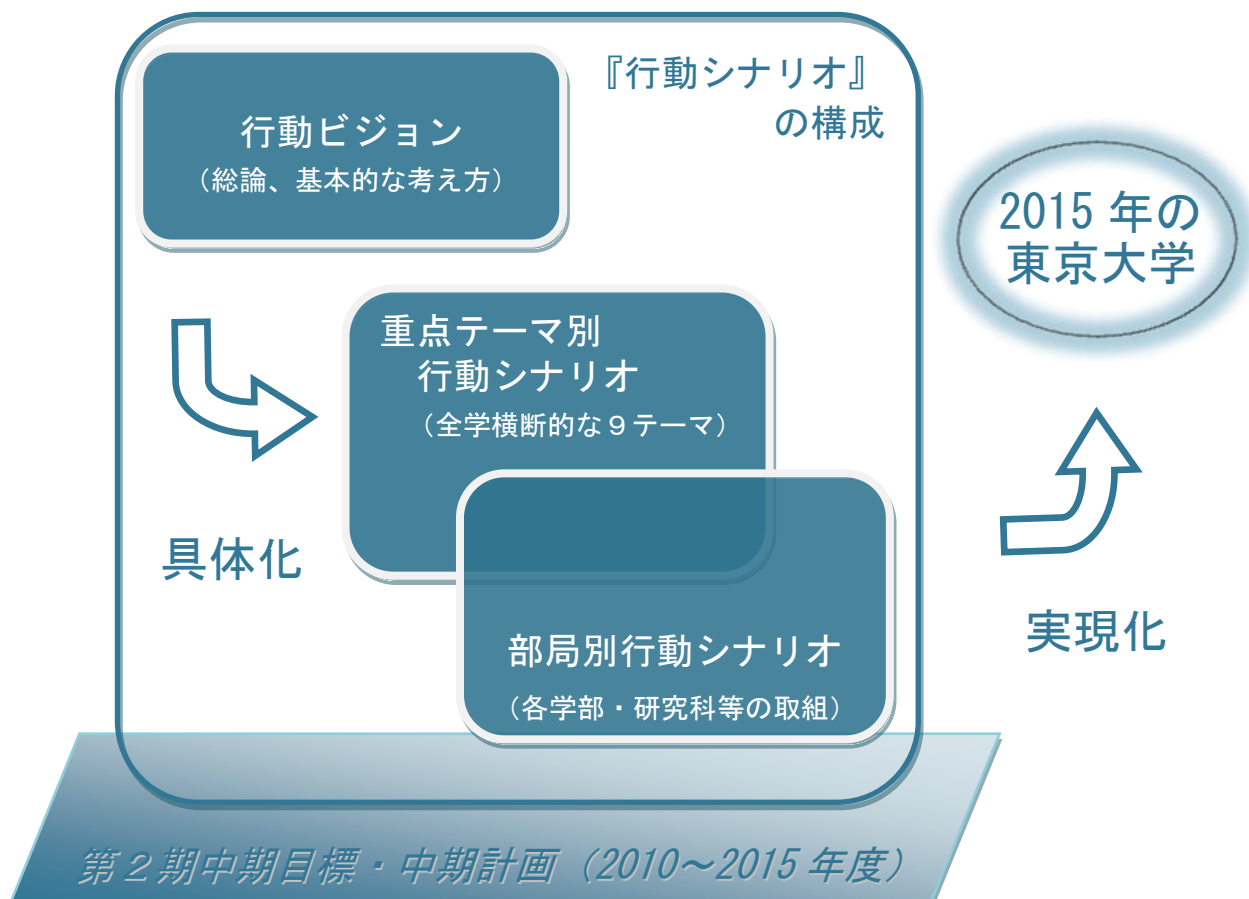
『行動シナリオ』の構成

行動ビジョン
（総論、基本的な考え方）

重点テーマ別
行動シナリオ
（全学横断的な９テーマ）

具体化

部局別行動シナリオ
（各学部・研究科等の取組）

2015 年の
東京大学

実現化

第２期中期目標・中期計画（2010～2015 年度）